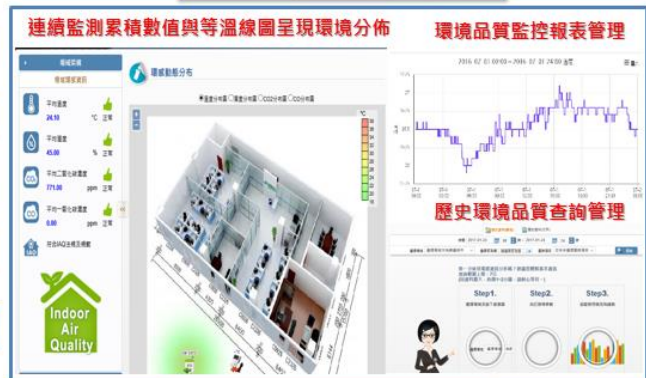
連續監測累積數值與等溫線圖呈現環境分佈

環境品質監控報表管理

歷史環境品質查詢管理

環境動態分布

平均溫度
24.10 °C 正常

平均濕度
45.00 % 正常

平均二氧化碳濃度
771.00 ppm 正常

平均一氧化碳濃度
0.00 ppm 正常

Indoor Air Quality

2016/07/01 00:00 ~ 2016/07/31 24:00

Step1.

Step2.

Step3.